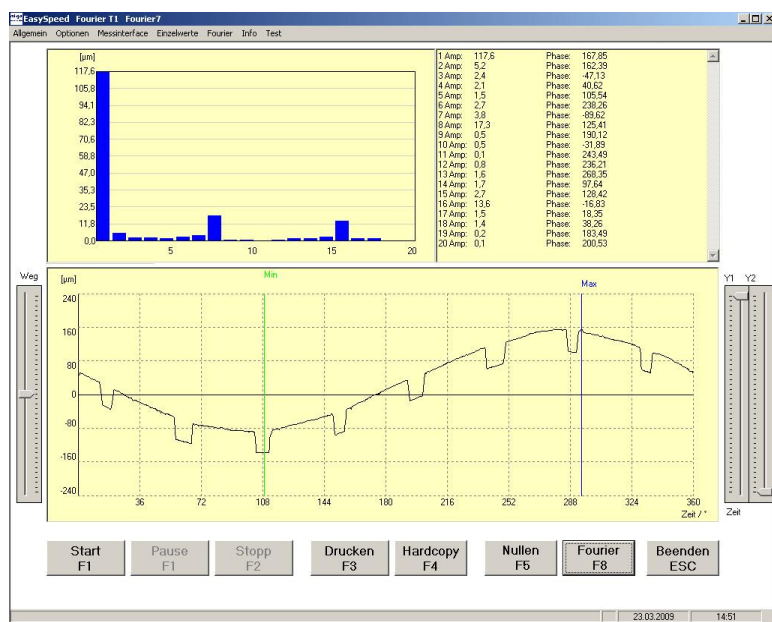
EasySpeed Fourier T1 Fourier7
Allgemein Optionen Messinterface Einzelwerte Fourier Info Test

[µm]
117,6
105,8
94,1
82,3
70,6
58,8
47,0
35,3
23,5
11,8
0,0
5
10
15
20

| | | | |
|---|---|---|---|
| 1 Amp: | 117,6 | Phase: | 167,85 |
| 2 Amp: | 5,2 | Phase: | 162,39 |
| 3 Amp: | 2,4 | Phase: | -47,13 |
| 4 Amp: | 2,1 | Phase: | 40,62 |
| 5 Amp: | 1,5 | Phase: | 105,54 |
| 6 Amp: | 2,7 | Phase: | 238,26 |
| 7 Amp: | 3,8 | Phase: | -89,62 |
| 8 Amp: | 17,3 | Phase: | 125,41 |
| 9 Amp: | 0,5 | Phase: | 190,12 |
| 10 Amp: | 0,5 | Phase: | -31,89 |
| 11 Amp: | 0,1 | Phase: | 243,49 |
| 12 Amp: | 0,8 | Phase: | 236,21 |
| 13 Amp: | 1,6 | Phase: | 268,35 |
| 14 Amp: | 1,7 | Phase: | 97,64 |
| 15 Amp: | 2,7 | Phase: | 128,42 |
| 16 Amp: | 13,6 | Phase: | -16,83 |
| 17 Amp: | 1,5 | Phase: | 18,35 |
| 18 Amp: | 1,4 | Phase: | 38,26 |
| 19 Amp: | 0,2 | Phase: | 183,49 |
| 20 Amp: | 0,1 | Phase: | 200,53 |

Weg
[µm]
Min
Max
Y1 Y2
240
160
80
0
-80
-160
-240
36
72
108
144
180
216
252
288
324
360
Zeit / °
Zeit

Start F1
Pause F1
Stopp F2
Drucken F3
Hardcopy F4
Nullen F5
Fourier F8
Beenden ESC

23.03.2009
14:51